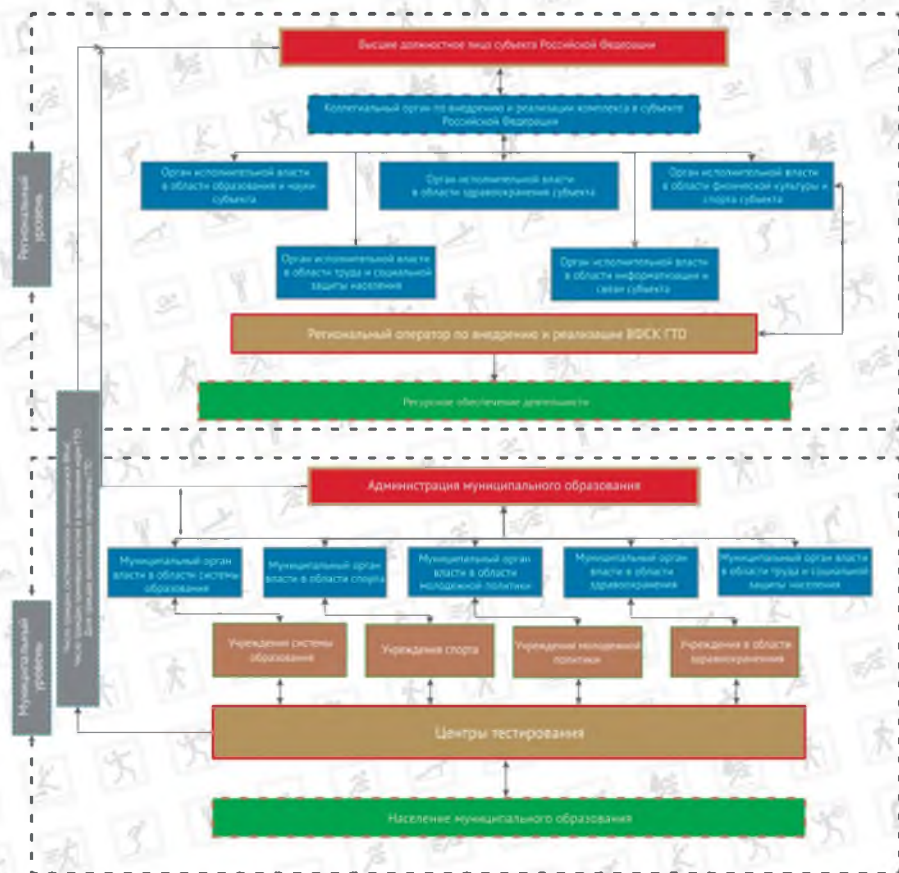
Высшее должностное лицо субъекта Российской Федерации

Коллегиальный орган по внедрению и реализации комплекса в субъекте Российской Федерации

Орган исполнительной власти в области образования и науки субъекта

Орган исполнительной власти в области здравоохранения субъекта

Орган исполнительной власти в области физической культуры и спорта субъекта

Орган исполнительной власти в области труда и социальной защиты населения

Орган исполнительной власти в области информатизации и связи субъекта

Региональный оператор по внедрению и реализации ВФСК ГТО

Ресурсное обеспечение деятельности

Региональный уровень

Администрация муниципального образования

Муниципальный орган власти в области системы образования

Муниципальный орган власти в области спорта

Муниципальный орган власти в области молодежной политики

Муниципальный орган власти в области здравоохранения

Муниципальный орган власти в области труда и социальной защиты населения

Учреждения системы образования

Учреждения спорта

Учреждения молодежной политики

Учреждения в области здравоохранения

Центры тестирования

Население муниципального образования

Муниципальный уровень

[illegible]